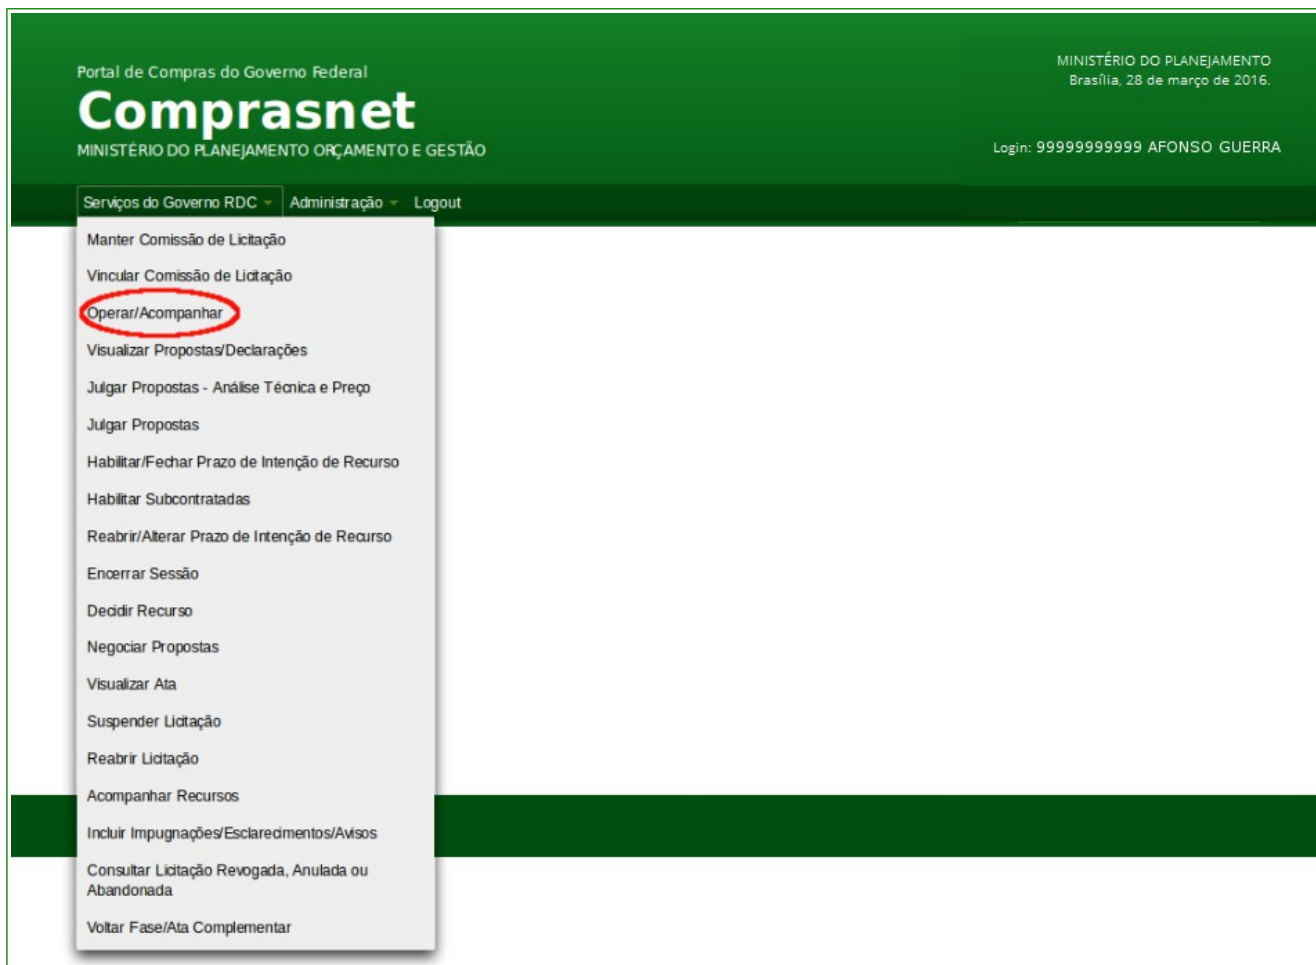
Portal de Compras do Governo Federal
Comprasnet
MINISTÉRIO DO PLANEJAMENTO ORÇAMENTO E GESTÃO

MINISTÉRIO DO PLANEJAMENTO
Brasília, 28 de março de 2016.

Login: 99999999999 AFONSO GUERRA

Serviços do Governo RDC
Administração
Logout

Manter Comissão de Licitação
Vincular Comissão de Licitação
Operar/Acompanhar
Visualizar Propostas/Declarações
Julgar Propostas - Análise Técnica e Preço
Julgar Propostas
Habilitar/Fechar Prazo de Intenção de Recurso
Habilitar Subcontratadas
Reabrir/Alterar Prazo de Intenção de Recurso
Encerrar Sessão
Decidir Recurso
Negociar Propostas
Visualizar Ata
Suspender Licitação
Reabrir Licitação
Acompanhar Recursos
Incluir Impugnações/Esclarecimentos/Avisos
Consultar Licitação Revogada, Anulada ou Abandonada
Voltar Fase/Ata Complementar